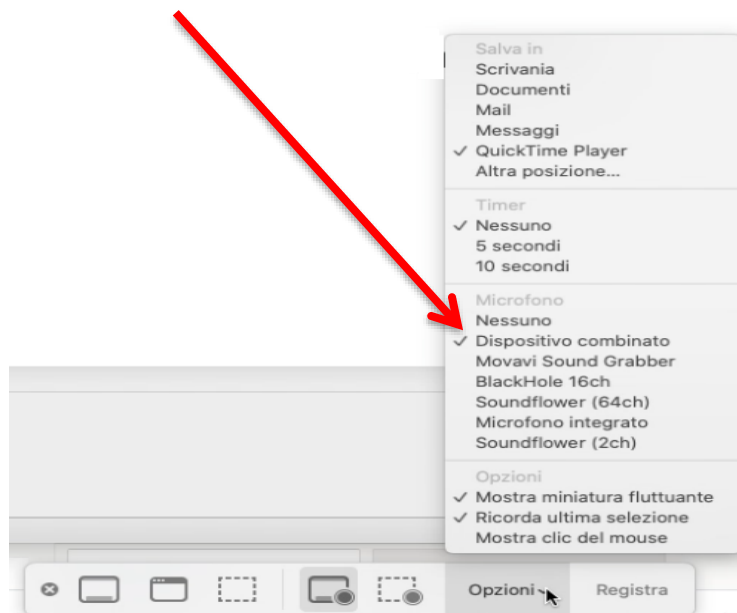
Salva in
Scrivania
Documenti
Mail
Messaggi
✓ QuickTime Player
Altra posizione...

Timer
✓ Nessuno
5 secondi
10 secondi

Microfono
Nessuno
✓ Dispositivo combinato
Movavi Sound Grabber
BlackHole 16ch
Soundflower (64ch)
Microfono integrato
Soundflower (2ch)

Opzioni
✓ Mostra miniatura fluttuante
✓ Ricorda ultima selezione
Mostra clic del mouse

Opzioni
Registra